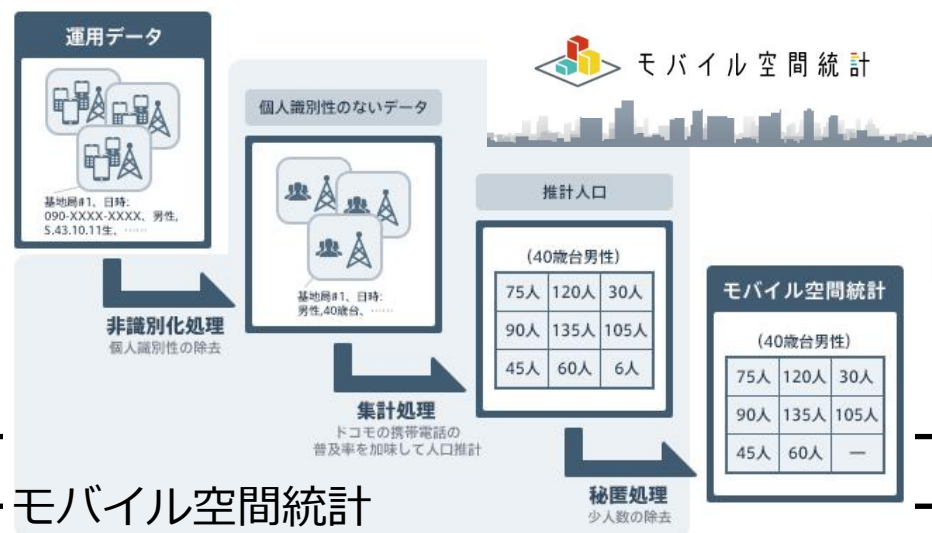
運用データ

基地局#1、日時:
090-XXXX-XXXX、男性、
S.43.10.11生、……

非識別化処理
個人識別性の除去

個人識別性のないデータ

基地局#1、日時:
男性,40歳台、……

集計処理
ドコモの携帯電話の普及率を加味して人口推計

推計人口

(40歳台男性)

| 75人 | 120人 | 30人 |
|---|---|---|
| 90人 | 135人 | 105人 |
| 45人 | 60人 | 6人 |

秘匿処理
少人数の除去

モバイル空間統計

モバイル空間統計

(40歳台男性)

| 75人 | 120人 | 30人 |
|---|---|---|
| 90人 | 135人 | 105人 |
| 45人 | 60人 | ― |

モバイル空間統計